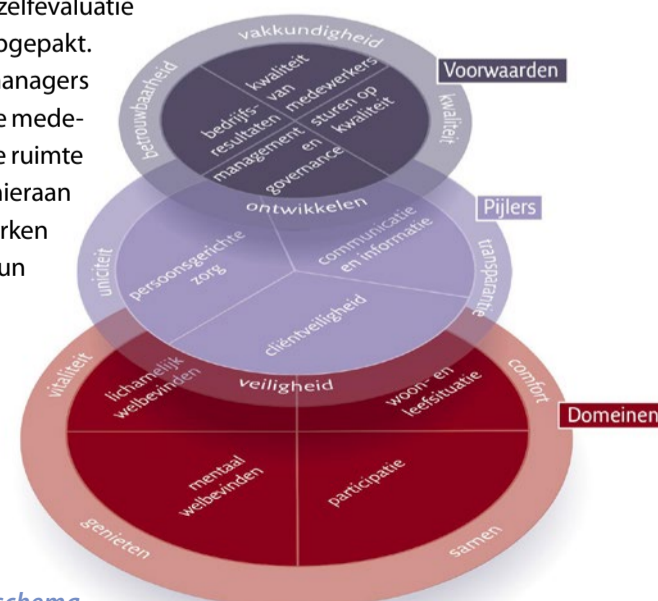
zelfevaluatie
opgepakt.
managers
e mede-
e ruimte
hieraan
rken
un

vakkundigheid
betrouwbaarheid
kwaliteit
kwaliteit van medewerkers
bedrijfsresultaten
sturen op kwaliteit
management en governance
Voorwaarden

ontwikkelen
Pijlers
uniciteit
transparantie
persoonsgerichte zorg
communicatie en informatie
cliëntveiligheid

veiligheid
vitaliteit
comfort
Domeinen
lichamelijk welbevinden
woon- en leefsituatie
mentaal welbevinden
participatie
genieten
samen

schema